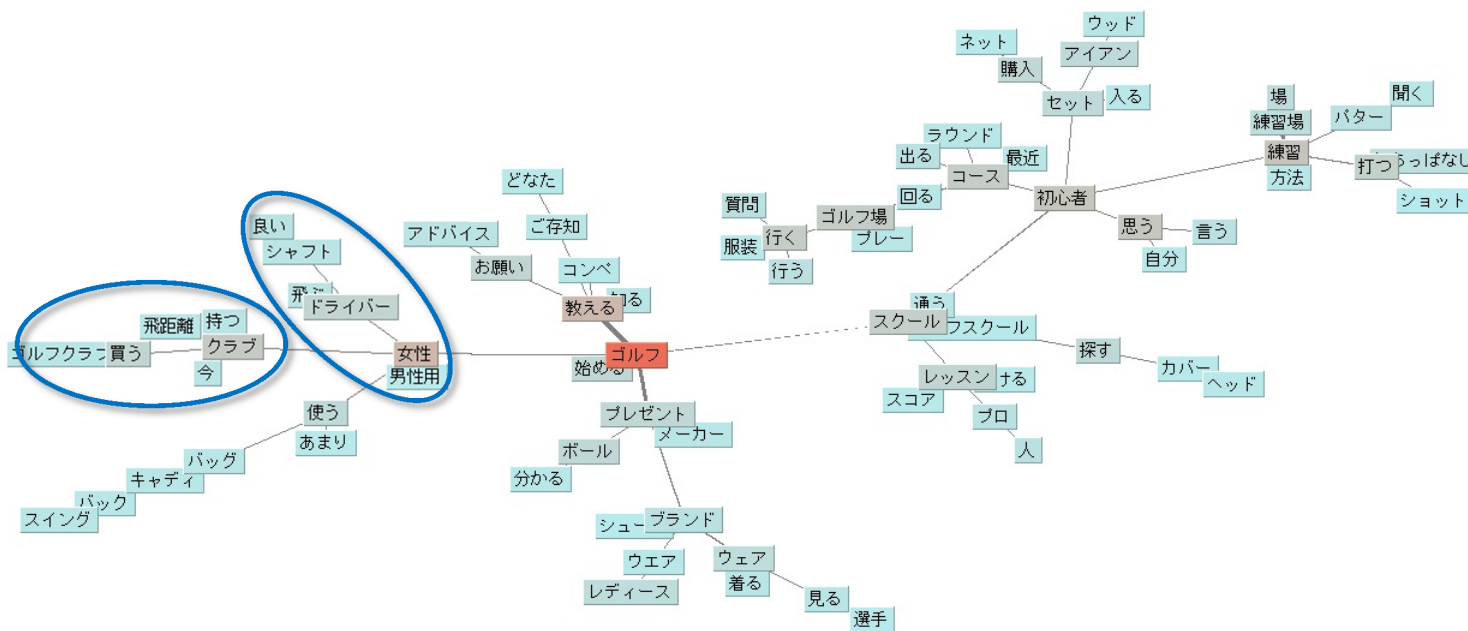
ウッド
ネット
アイアン
購入
セット
入る
場
聞く
練習場
パター
ラウンド
練習
出る
最近
打つ
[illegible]っぱなし
コース
方法
回る
ショット
初心者
どなた
質問
ゴルフ場
思う
言う
ご存知
良い
アドバイス
服装
行く
プレー
シャフト
自分
お願い
コンベ
行う
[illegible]
ドライバー
教える
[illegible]る
飛距離
持つ
通う
スクール
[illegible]フスクール
ゴルフクラブ
買う
クラブ
女性
探す
ゴルフ
始める
カバー
今
男性用
レッスン
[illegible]ける
ヘッド
スコア
使う
プレゼント
プロ
メーカー
あまり
ボール
人
バッグ
分かる
キャディ
バック
スイング
シュー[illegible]
ブランド
ウエア
ウェア
着る
レディース
見る
選手